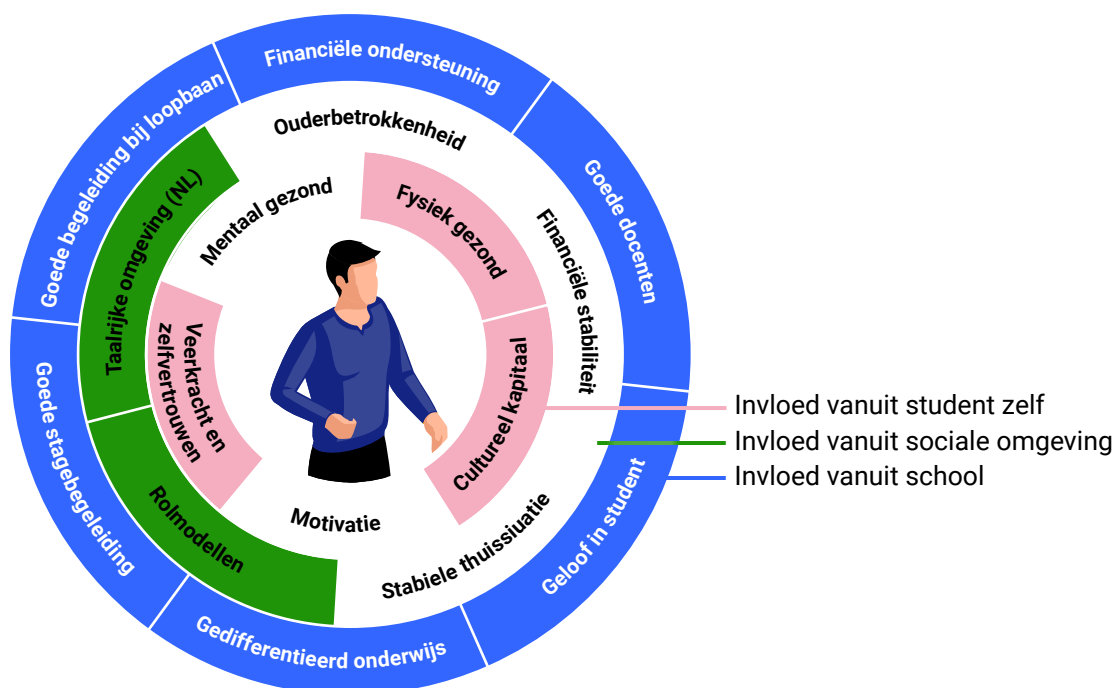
Financiële ondersteuning
Goede begeleiding bij loopbaan
Goede docenten
Ouderbetrokkenheid
Taalrijke omgeving (NL)
Mentaal gezond
Fysiek gezond
Financiële stabiliteit
Veerkracht en zelfvertrouwen
Cultureel kapitaal
Goede stagebegeleiding
Rolmodellen
Motivatie
Stabiele thuissiuatie
Geloof in student
Gedifferentieerd onderwijs

Invloed vanuit student zelf
Invloed vanuit sociale omgeving
Invloed vanuit school